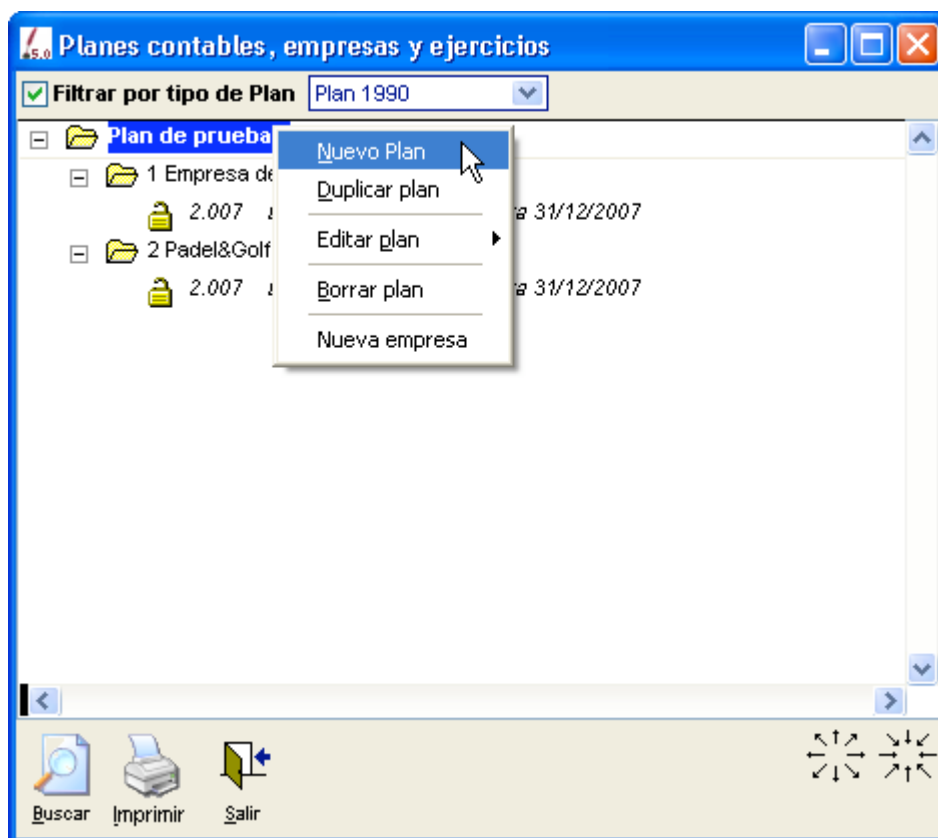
5.0 Planes contables, empresas y ejercicios

Filtrar por tipo de Plan Plan 1990

Plan de prueba
1 Empresa de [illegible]
2.007 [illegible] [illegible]a 31/12/2007
2 Padel&Golf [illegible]
2.007 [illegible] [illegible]a 31/12/2007

Nuevo Plan
Duplicar plan
Editar plan
Borrar plan
Nueva empresa

Buscar Imprimir Salir